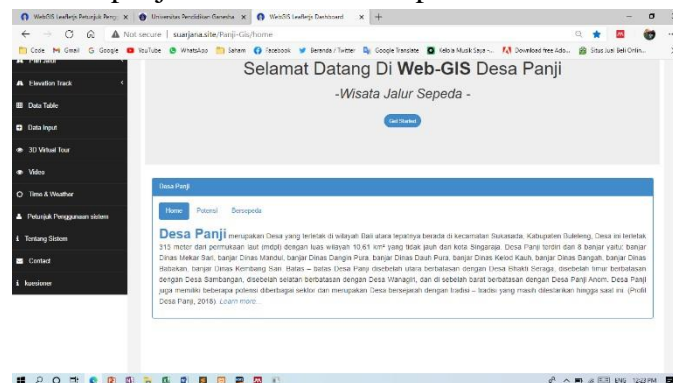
WebGIS Leaflet.js Petunjuk Pengg × Universitas Pendidikan Ganesha × WebGIS Leaflet.js Dashboard × +

Not secure | suarjana.site/Panji-Gis/home

Code Gmail Google YouTube WhatsApp Saham Facebook Beranda / Twitter Google Translate Kelola Musik Saya -... Download free Ado... Situs Jual Beli Onlin...

Peta Jalur
Elevation Track
Data Table
Data Input
3D Virtual Tour
Video
Time & Weather
Petunjuk Penggunaan sistem
Tentang Sistem
Contact
Kuesioner

Selamat Datang Di **Web-GIS** Desa Panji

-Wisata Jalur Sepeda -

Get Started

Desa Panji

Home Potensi Bersepeda

**Desa Panji** merupakan Desa yang terletak di wilayah Bali utara tepatnya berada di kecamatan Sukasada, Kabupaten Buleleng. Desa ini terletak 313 meter dari permukaan laut (mdpl) dengan luas wilayah 10.61 km² yang tidak jauh dari kota Singaraja. Desa Panji terdiri dari 8 banjar yaitu: banjar Dinas Mekar Sari, banjar Dinas Mandul, banjar Dinas Dangin Pura, banjar Dinas Dauh Pura, banjar Dinas Kelod Kauh, banjar Dinas Bangah, banjar Dinas Babakan, banjar Dinas Kembang Sari. Batas – batas Desa Panji disebelah utara berbatasan dengan Desa Bhakti Seraga, disebelah timur berbatasan dengan Desa Sambangan, disebelah selatan berbatasan dengan Desa Wanagiri, dan di sebelah barat berbatasan dengan Desa Panji Anom. Desa Panji juga memiliki beberapa potensi diberbagai sektor dan merupakan Desa bersejarah dengan tradisi – tradisi yang masih dilestarikan hingga saat ini. (Profil Desa Panji, 2018) Learn more...

ENG 12:23 PM